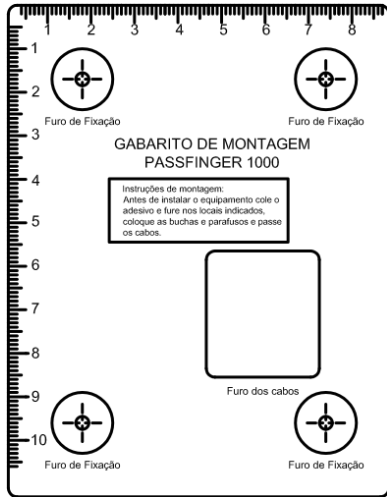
1 2 3 4 5 6 7 8

1
2
3
4
5
6
7
8
9
10

Furo de Fixação

Furo de Fixação

GABARITO DE MONTAGEM
PASSFINGER 1000

Instruções de montagem:
Antes de instalar o equipamento cole o adesivo e fure nos locais indicados, coloque as buchas e parafusos e passe os cabos.

Furo dos cabos

Furo de Fixação

Furo de Fixação